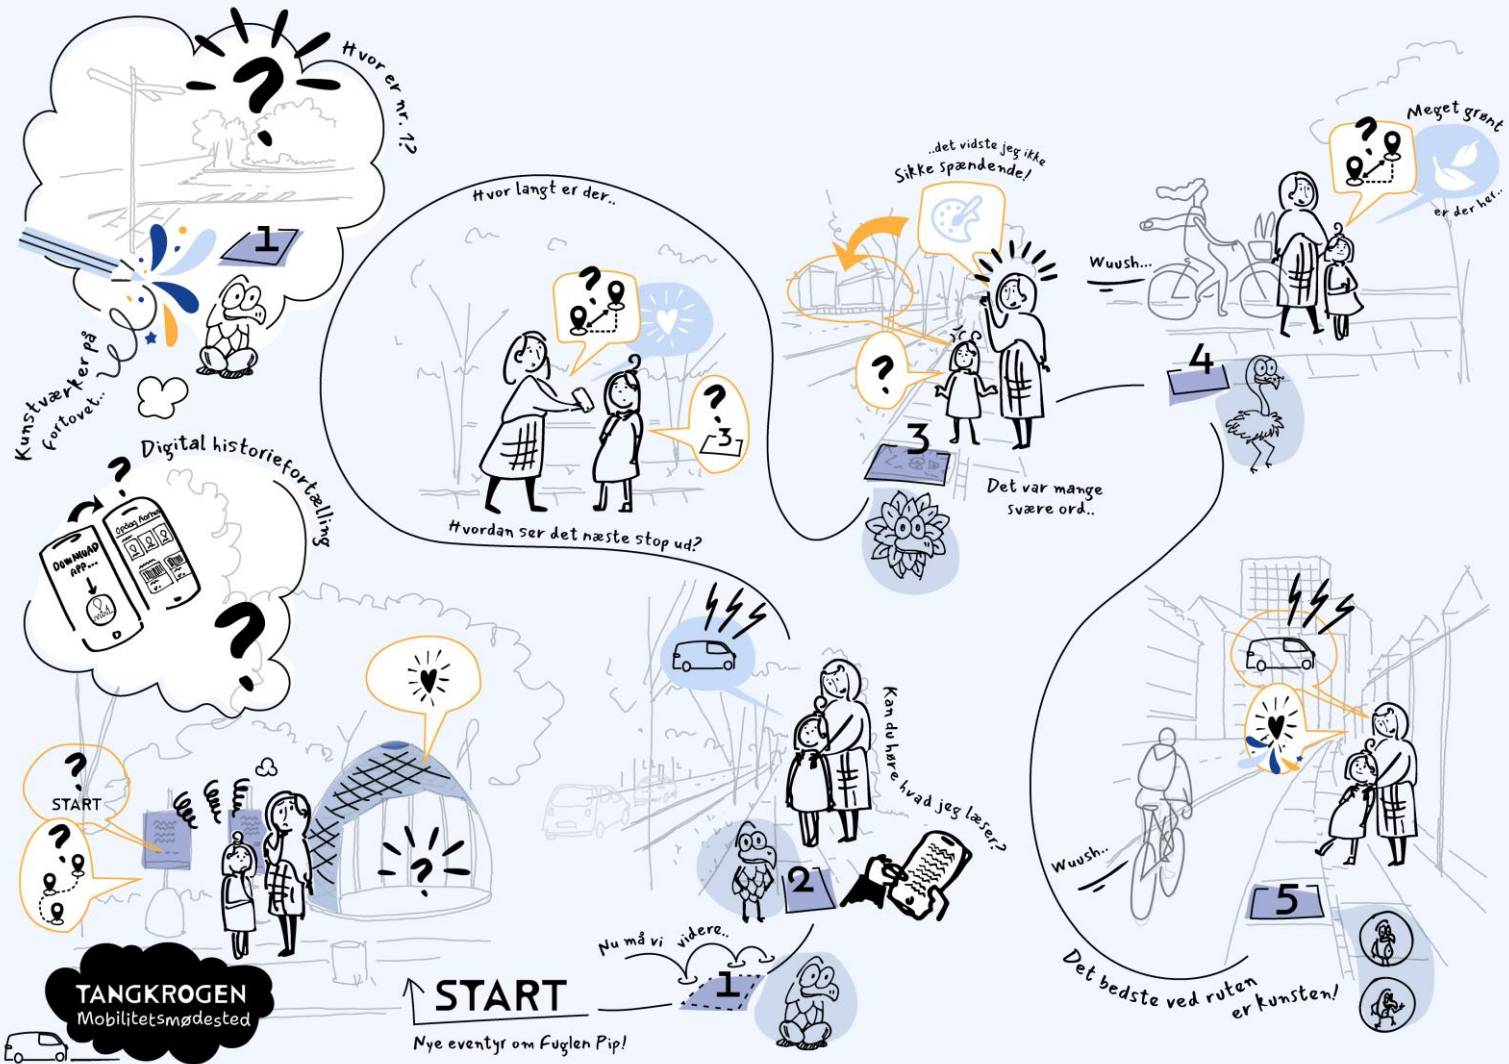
Hvor er nr. 1?

1

Kunstværker på fortovet..

Digital historiefortælling

DOWNLOAD APP...

Opdag Aarhus

Hvor langt er der..

3

Hvordan ser det næste stop ud?

..det vidste jeg ikke
Sikke spændende!

3

Det var mange svære ord..

Meget grønt

er der her..

Wuush...

4

START

Kan du høre hvad jeg læser?

2

Nu må vi videre..

1

START

Nye eventyr om Fuglen Pip!

TANGKROGEN
Mobilitetsmødested

Wuush..

5

Det bedste ved ruten er kunsten!